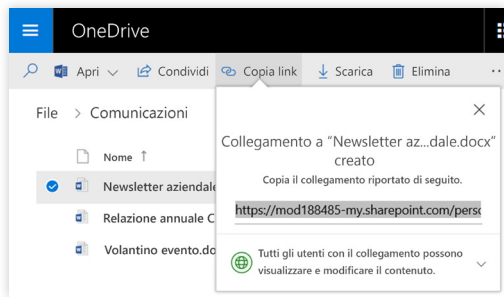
OneDrive

Apri Condividi Copia link Scarica Elimina

File > Comunicazioni

Nome ↑

Newsletter aziendale

Relazione annuale C

Volantino evento.do

Collegamento a "Newsletter az...dale.docx" creato

Copia il collegamento riportato di seguito.

https://mod188485-my.sharepoint.com/pers

Tutti gli utenti con il collegamento possono visualizzare e modificare il contenuto.